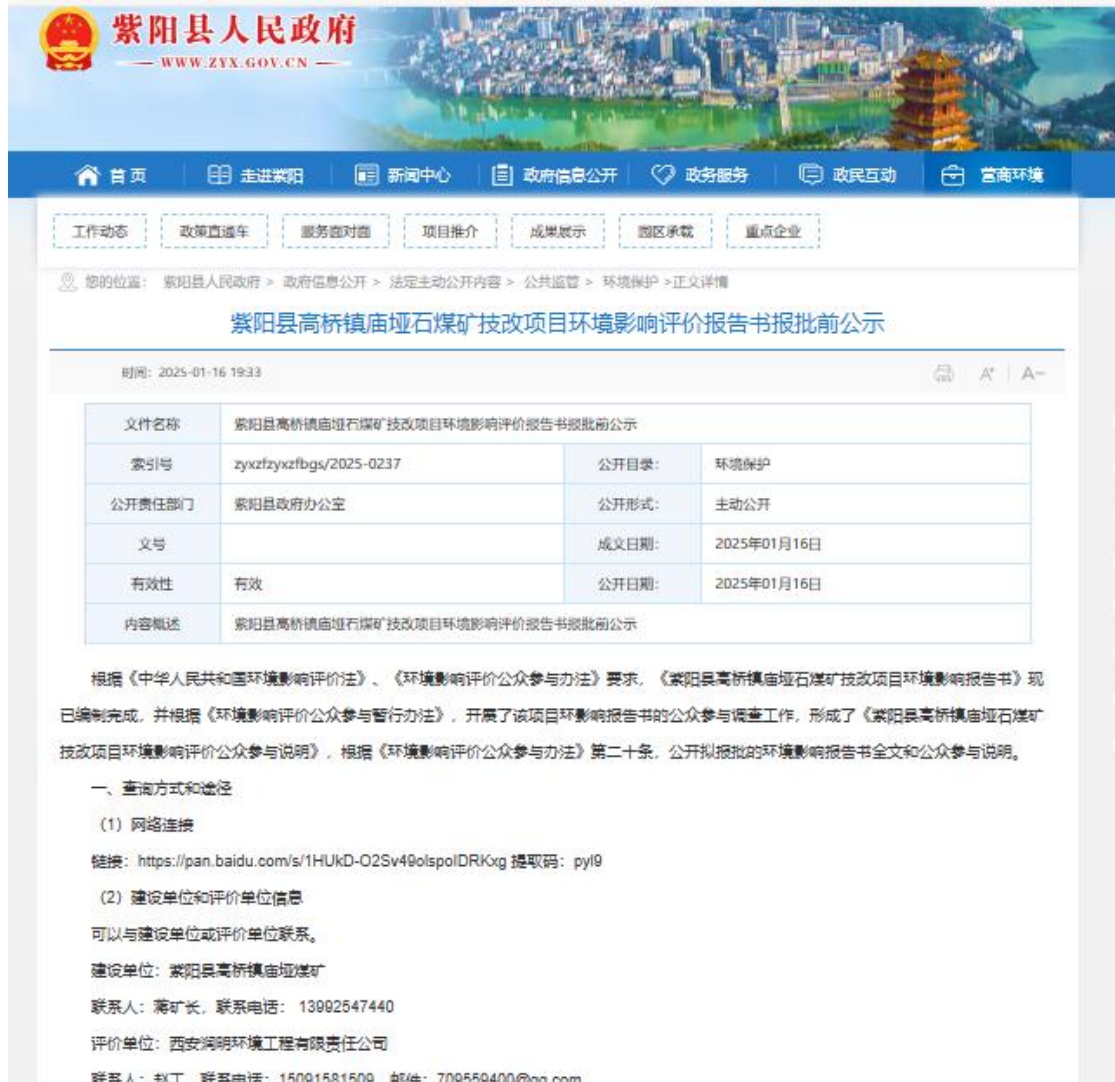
紫阳县人民政府
— WWW.ZYX.GOV.CN —

首页 | 走进紫阳 | 新闻中心 | 政府信息公开 | 政务服务 | 政民互动 | 营商环境

工作动态 | 政策直通车 | 服务面对面 | 项目推介 | 成果展示 | 园区承载 | 重点企业

您的位置： 紫阳县人民政府 > 政府信息公开 > 法定主动公开内容 > 公共监管 > 环境保护 >正文详情

紫阳县高桥镇庙垭石煤矿技改项目环境影响评价报告书报批前公示

时间：2025-01-16 19:33

A⁺ | A−

| 文件名称 | 紫阳县高桥镇庙垭石煤矿技改项目环境影响评价报告书报批前公示 | | |
|---|---|---|---|
| 索引号 | zyxzfzyxzfbgs/2025-0237 | 公开目录： | 环境保护 |
| 公开责任部门 | 紫阳县政府办公室 | 公开形式： | 主动公开 |
| 文号 | | 成文日期： | 2025年01月16日 |
| 有效性 | 有效 | 公开日期： | 2025年01月16日 |
| 内容概述 | 紫阳县高桥镇庙垭石煤矿技改项目环境影响评价报告书报批前公示 | | |

根据《中华人民共和国环境影响评价法》、《环境影响评价公众参与办法》要求，《紫阳县高桥镇庙垭石煤矿技改项目环境影响报告书》现已编制完成，并根据《环境影响评价公众参与暂行办法》，开展了该项目环影响报告书的公众参与调查工作，形成了《紫阳县高桥镇庙垭石煤矿技改项目环境影响评价公众参与说明》，根据《环境影响评价公众参与办法》第二十条，公开拟报批的环境影响报告书全文和公众参与说明。

一、查询方式和途径

（1）网络连接

链接：https://pan.baidu.com/s/1HUkD-O2Sv49olspolDRKxg 提取码：pyl9

（2）建设单位和评价单位信息

可以与建设单位或评价单位联系。

建设单位：紫阳县高桥镇庙垭煤矿

联系人：蒋矿长，联系电话： 13992547440

评价单位：西安润明环境工程有限责任公司

联系人：赵工，联系电话：15091581509，邮件：709559400@qq.com